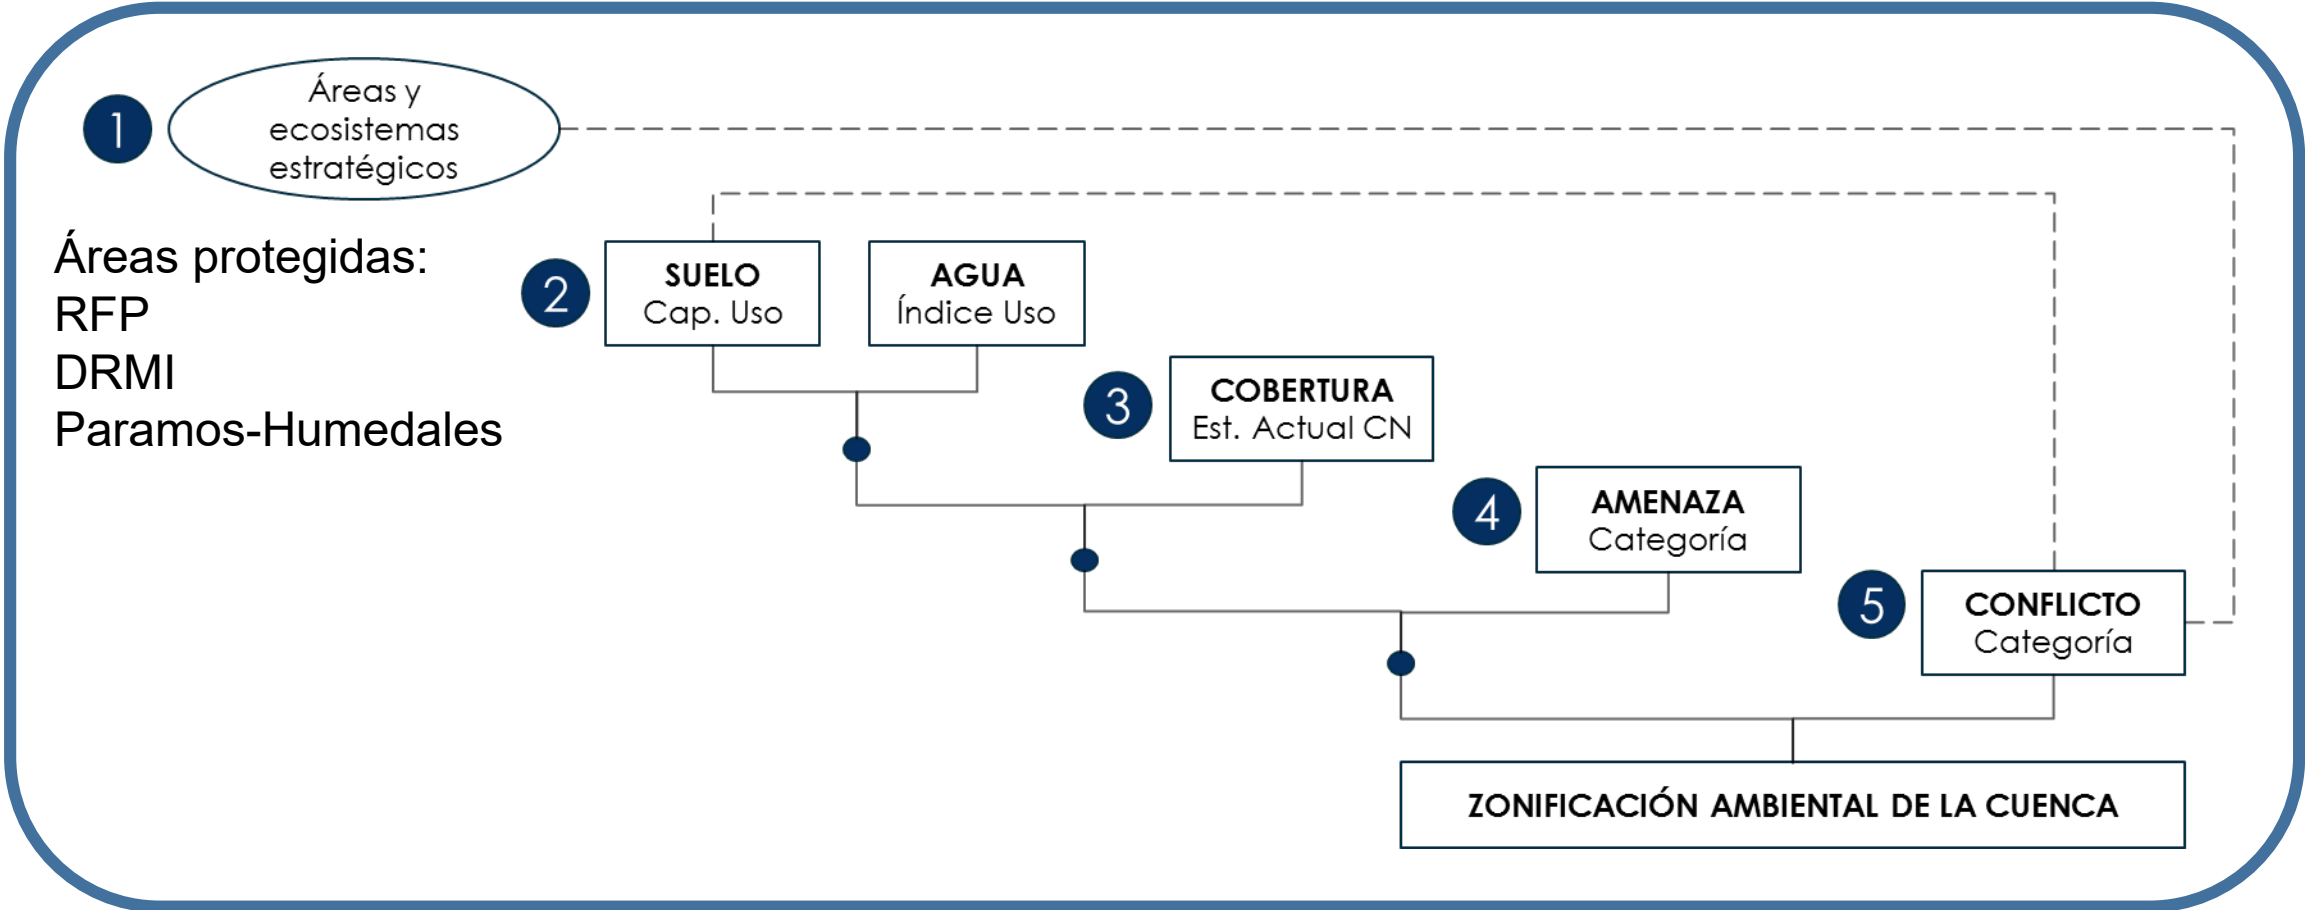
1

Áreas y ecosistemas estratégicos

Áreas protegidas:
RFP
DRMI
Paramos-Humedales

2

SUELO
Cap. Uso

AGUA
Índice Uso

3

COBERTURA
Est. Actual CN

4

AMENAZA
Categoría

5

CONFLICTO
Categoría

ZONIFICACIÓN AMBIENTAL DE LA CUENCA